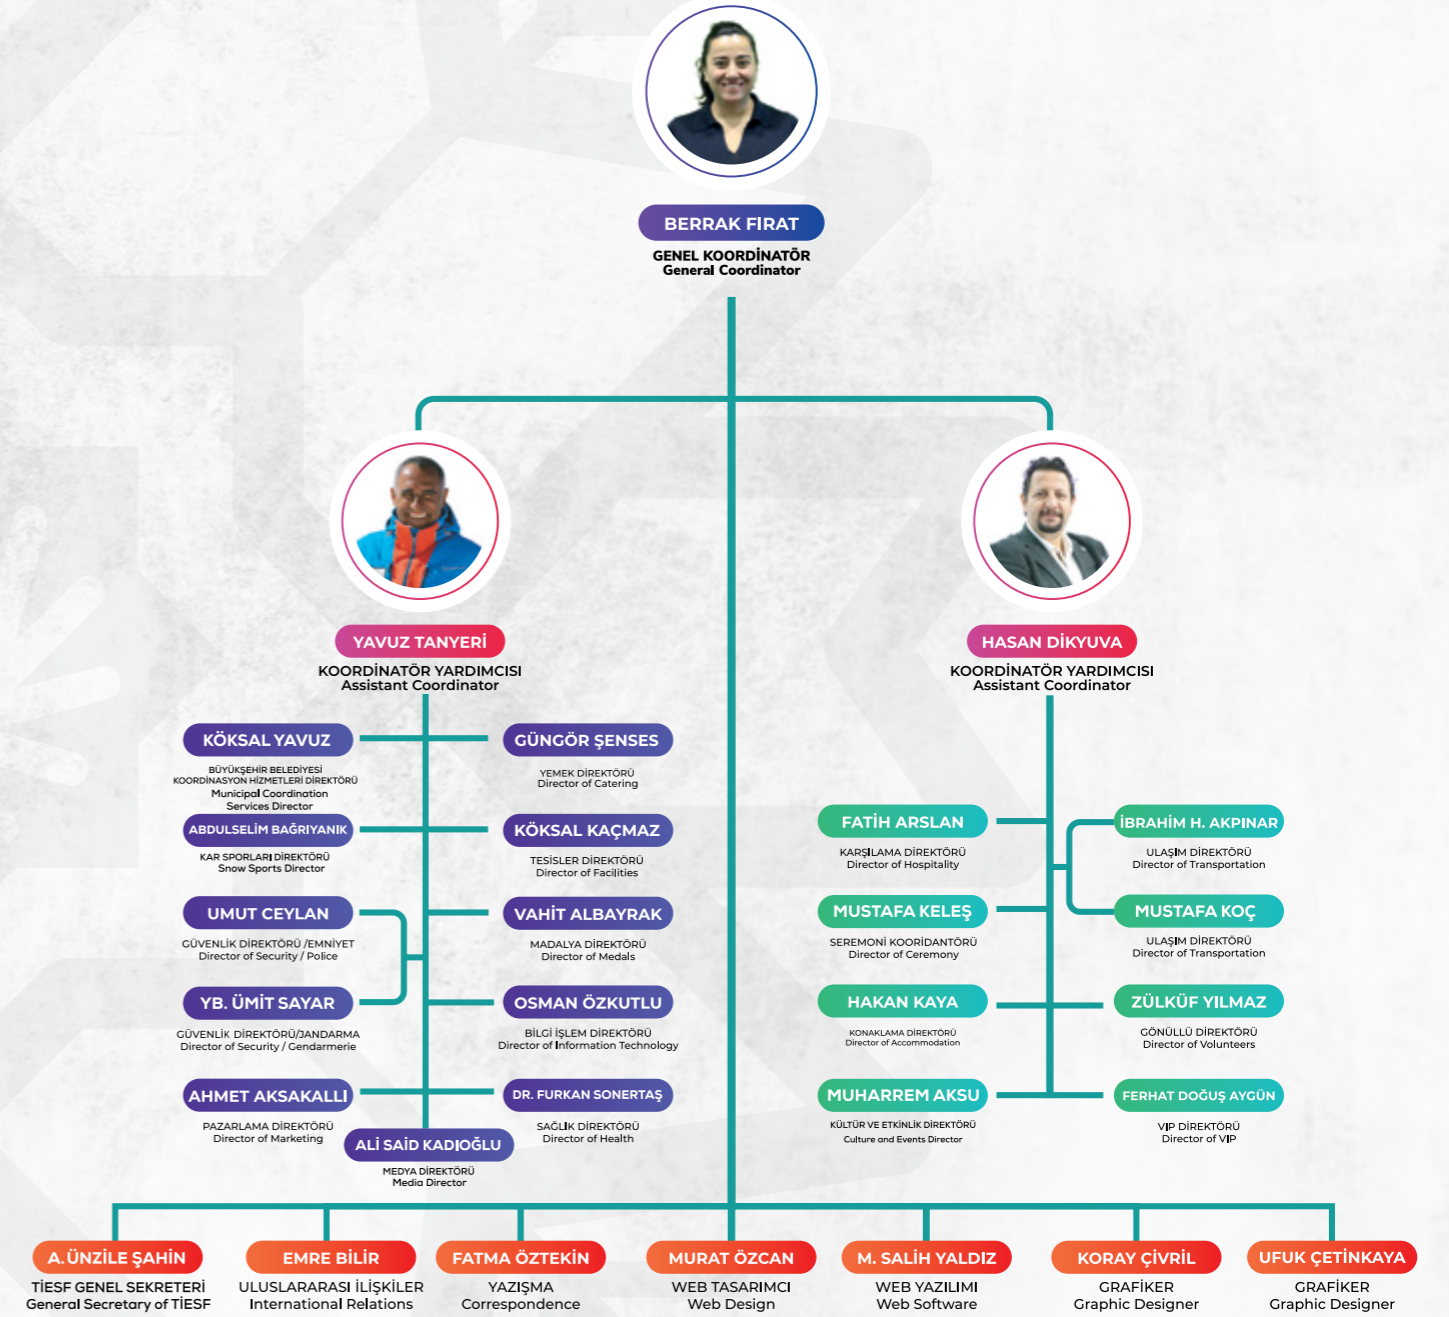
BERRAK FIRAT
GENEL KOORDİNATÖR
General Coordinator

YAVUZ TANYERİ
KOORDİNATÖR YARDIMCISI
Assistant Coordinator

HASAN DİKYUVA
KOORDİNATÖR YARDIMCISI
Assistant Coordinator

KÖKSAL YAVUZ
BÜYÜKŞEHİR BELEDİYESİ KOORDİNASYON HİZMETLERİ DİREKTÖRÜ
Municipal Coordination Services Director

GÜNGÖR ŞENSES
YEMEK DİREKTÖRÜ
Director of Catering

ABDULSELİM BAĞRIYANIK
KAR SPORLARI DİREKTÖRÜ
Snow Sports Director

KÖKSAL KAÇMAZ
TESİSLER DİREKTÖRÜ
Director of Facilities

UMUT CEYLAN
GÜVENLİK DİREKTÖRÜ /EMNİYET
Director of Security / Police

VAHİT ALBAYRAK
MADALYA DİREKTÖRÜ
Director of Medals

YB. ÜMİT SAYAR
GÜVENLİK DİREKTÖRÜ/JANDARMA
Director of Security / Gendarmerie

OSMAN ÖZKUTLU
BİLGİ İŞLEM DİREKTÖRÜ
Director of Information Technology

AHMET AKSAKALLI
PAZARLAMA DİREKTÖRÜ
Director of Marketing

DR. FURKAN SONERTAŞ
SAĞLIK DİREKTÖRÜ
Director of Health

ALİ SAİD KADIOĞLU
MEDYA DİREKTÖRÜ
Media Director

FATİH ARSLAN
KARŞILAMA DİREKTÖRÜ
Director of Hospitality

İBRAHİM H. AKPINAR
ULAŞIM DİREKTÖRÜ
Director of Transportation

MUSTAFA KELEŞ
SEREMONİ KOORİDANTÖRÜ
Director of Ceremony

MUSTAFA KOÇ
ULAŞIM DİREKTÖRÜ
Director of Transportation

HAKAN KAYA
KONAKLAMA DİREKTÖRÜ
Director of Accommodation

ZÜLKÜF YILMAZ
GÖNÜLLÜ DİREKTÖRÜ
Director of Volunteers

MUHARREM AKSU
KÜLTÜR VE ETKİNLİK DİREKTÖRÜ
Culture and Events Director

FERHAT DOĞUŞ AYGÜN
VIP DİREKTÖRÜ
Director of VIP

A.ÜNZİLE ŞAHİN
TİESF GENEL SEKRETERİ
General Secretary of TİESF

EMRE BİLİR
ULUSLARARASI İLİŞKİLER
International Relations

FATMA ÖZTEKİN
YAZIŞMA
Correspondence

MURAT ÖZCAN
WEB TASARIMCI
Web Design

M. SALİH YALDIZ
WEB YAZILIMI
Web Software

KORAY ÇİVRİL
GRAFİKER
Graphic Designer

UFUK ÇETİNKAYA
GRAFİKER
Graphic Designer